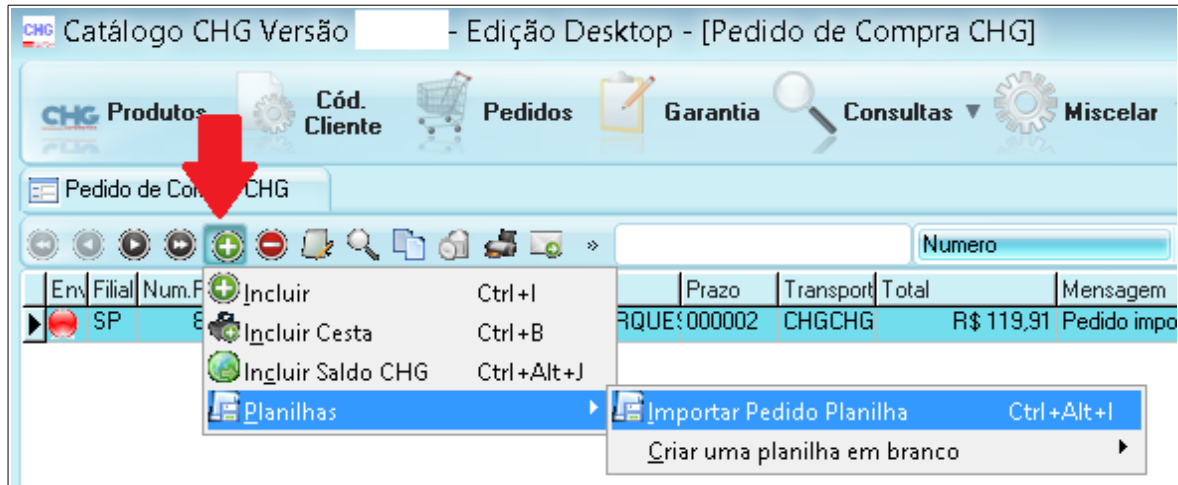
CHG Catálogo CHG Versão - Edição Desktop - [Pedido de Compra CHG]

CHG Produtos Cód. Cliente Pedidos Garantia Consultas ▼ Miscelar

Pedido de Co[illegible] CHG

»

Numero

| Env | Filial | Num.P | | Prazo | Transport | Total | Mensagem |
|---|---|---|---|---|---|---|---|
| | SP | 8 | RQUE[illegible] | 000002 | CHGCHG | R$ 119,91 | Pedido impo |

Incluir Ctrl+I
Incluir Cesta Ctrl+B
Incluir Saldo CHG Ctrl+Alt+J
Planilhas
Importar Pedido Planilha Ctrl+Alt+I
Criar uma planilha em branco